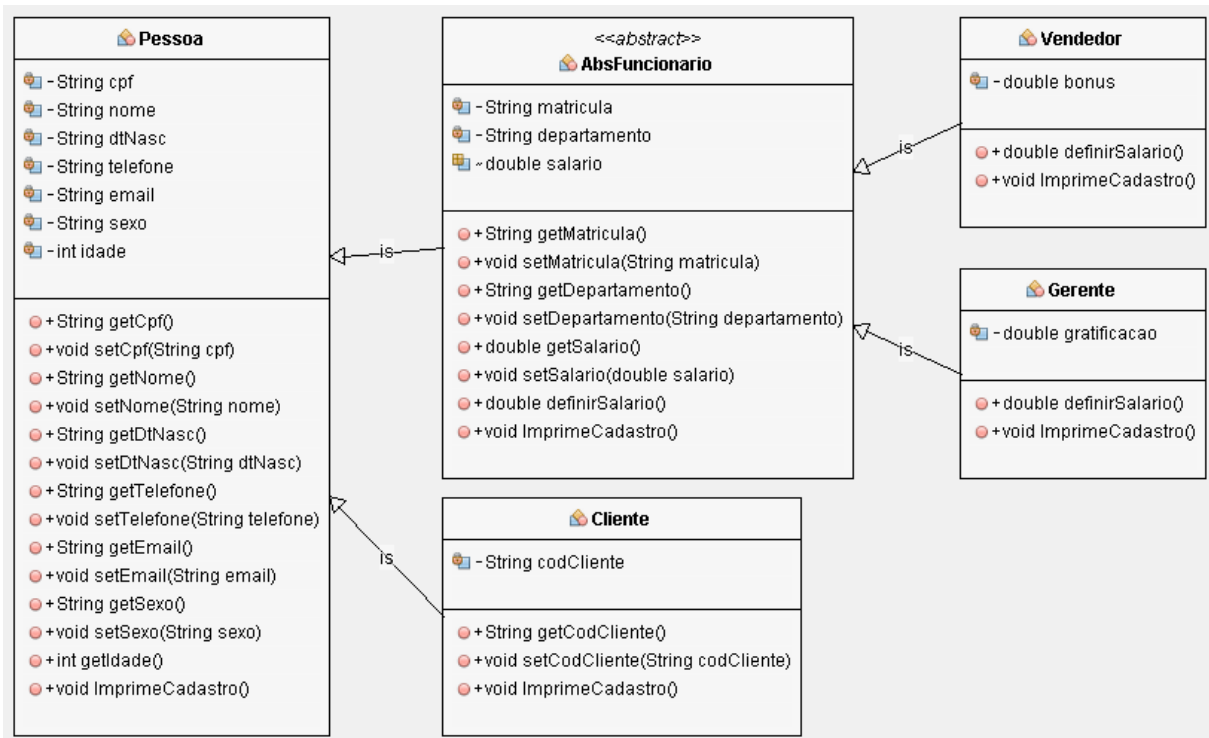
Pessoa

- String cpf
- String nome
- String dtNasc
- String telefone
- String email
- String sexo
- int idade

+ String getCpf()
+ void setCpf(String cpf)
+ String getNome()
+ void setNome(String nome)
+ String getDtNasc()
+ void setDtNasc(String dtNasc)
+ String getTelefone()
+ void setTelefone(String telefone)
+ String getEmail()
+ void setEmail(String email)
+ String getSexo()
+ void setSexo(String sexo)
+ int getIdade()
+ void ImprimeCadastro()

<<abstract>>
AbsFuncionario

- String matricula
- String departamento
~ double salario

+ String getMatricula()
+ void setMatricula(String matricula)
+ String getDepartamento()
+ void setDepartamento(String departamento)
+ double getSalario()
+ void setSalario(double salario)
+ double definirSalario()
+ void ImprimeCadastro()

is

Vendedor

- double bonus

+ double definirSalario()
+ void ImprimeCadastro()

is

Gerente

- double gratificacao

+ double definirSalario()
+ void ImprimeCadastro()

is

Cliente

- String codCliente

+ String getCodCliente()
+ void setCodCliente(String codCliente)
+ void ImprimeCadastro()

is